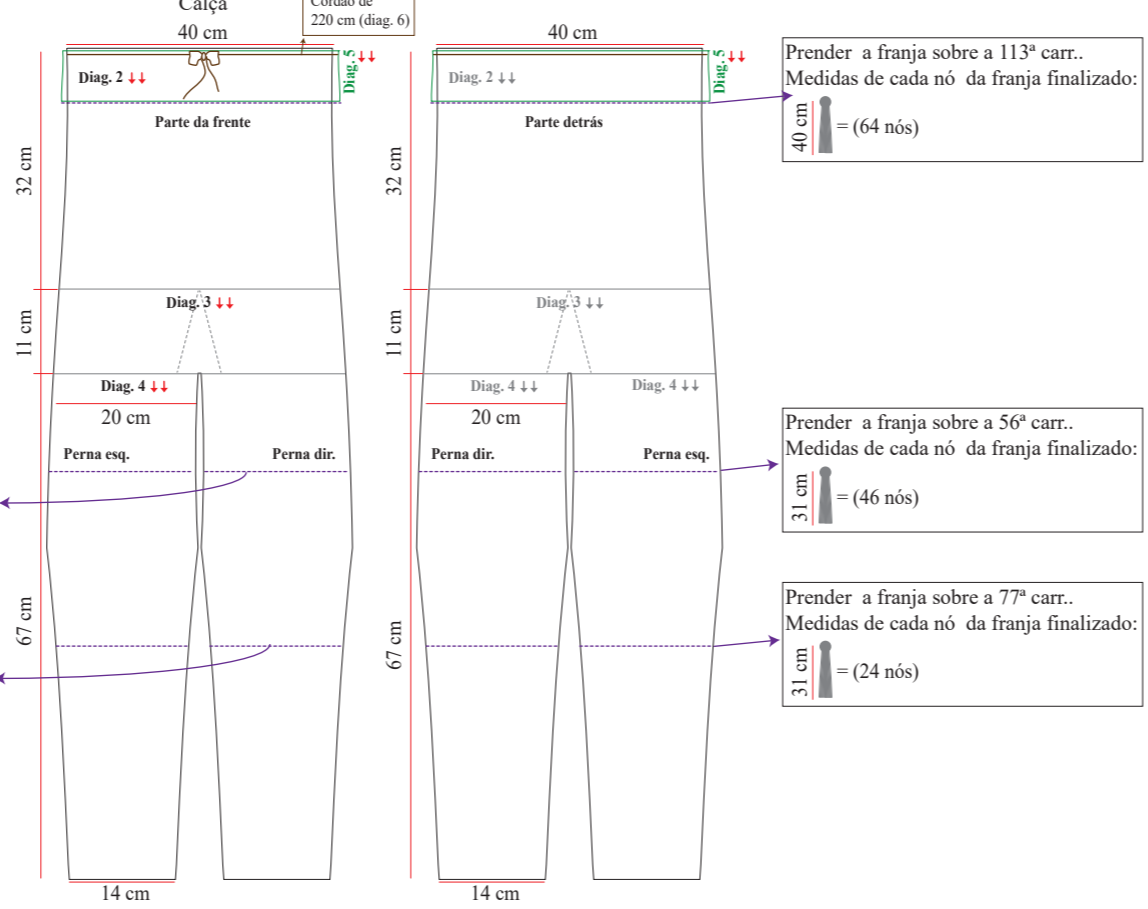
Calça

Cordão de 220 cm (diag. 6)

40 cm

Diag. 2 ↓↓

Diag. 5 ↓↓

Parte da frente

32 cm

Diag. 3 ↓↓

11 cm

Diag. 4 ↓↓

20 cm

Perna esq.

Perna dir.

67 cm

14 cm

40 cm

Diag. 2 ↓↓

Diag. 5 ↓↓

Parte detrás

32 cm

Diag. 3 ↓↓

11 cm

Diag. 4 ↓↓

Diag. 4 ↓↓

20 cm

Perna dir.

Perna esq.

67 cm

14 cm

Prender a franja sobre a 113ª carr..
Medidas de cada nó da franja finalizado:
40 cm = (64 nós)

Prender a franja sobre a 56ª carr..
Medidas de cada nó da franja finalizado:
31 cm = (46 nós)

Prender a franja sobre a 77ª carr..
Medidas de cada nó da franja finalizado:
31 cm = (24 nós)